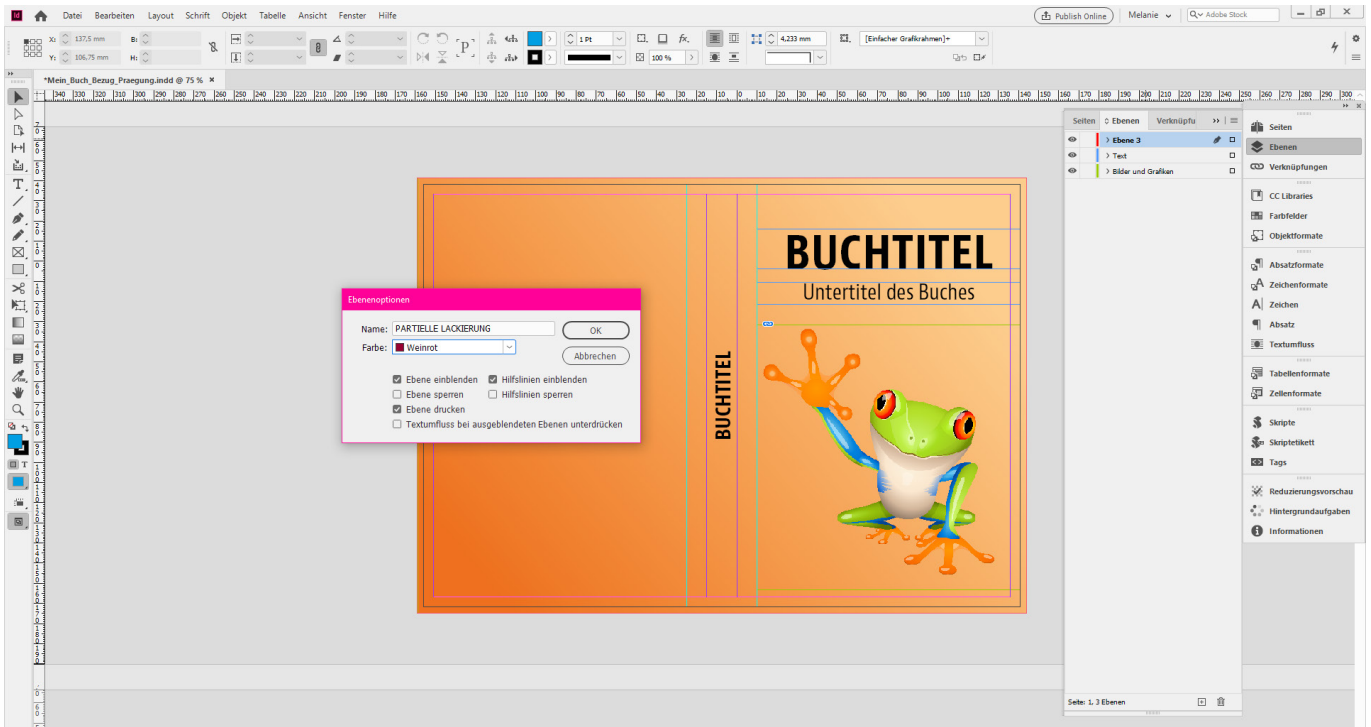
Datei Bearbeiten Layout Schrift Objekt Tabelle Ansicht Fenster Hilfe

Publish Online Melanie Adobe Stock

X: 137,5 mm B:
Y: 106,75 mm H:

1 Pt
100 %
4,233 mm
[Einfacher Grafikrahmen]+

*Mein_Buch_Bezug_Praegung.indd @ 75 %

Seiten Ebenen Verknüpfu

Ebene 3
Text
Bilder und Grafiken

Seite: 1, 3 Ebenen

Seiten
Ebenen
Verknüpfungen
CC Libraries
Farbfelder
Objektformate
Absatzformate
Zeichenformate
Zeichen
Absatz
Textumfluss
Tabellenformate
Zellenformate
Skripte
Skriptetikett
Tags
Reduzierungsvorschau
Hintergrundaufgaben
Informationen

BUCHTITEL
Untertitel des Buches

BUCHTITEL

Ebenenoptionen
Name: PARTIELLE LACKIERUNG
Farbe: Weinrot
OK
Abbrechen
Ebene einblenden
Hilfslinien einblenden
Ebene sperren
Hilfslinien sperren
Ebene drucken
Textumfluss bei ausgeblendeten Ebenen unterdrücken